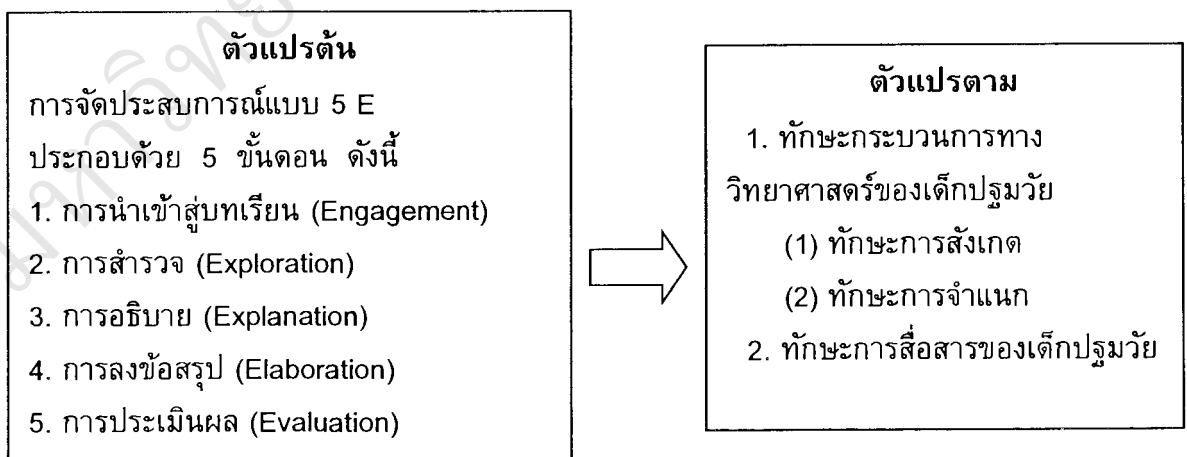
ตัวแปรต้น
การจัดประสบการณ์แบบ 5 E
ประกอบด้วย 5 ขั้นตอน ดังนี้
1. การนำเข้าสู่บทเรียน (Engagement)
2. การสำรวจ (Exploration)
3. การอธิบาย (Explanation)
4. การลงข้อสรุป (Elaboration)
5. การประเมินผล (Evaluation)

ตัวแปรตาม
1. ทักษะกระบวนการทางวิทยาศาสตร์ของเด็กปฐมวัย
(1) ทักษะการสังเกต
(2) ทักษะการจำแนก
2. ทักษะการสื่อสารของเด็กปฐมวัย